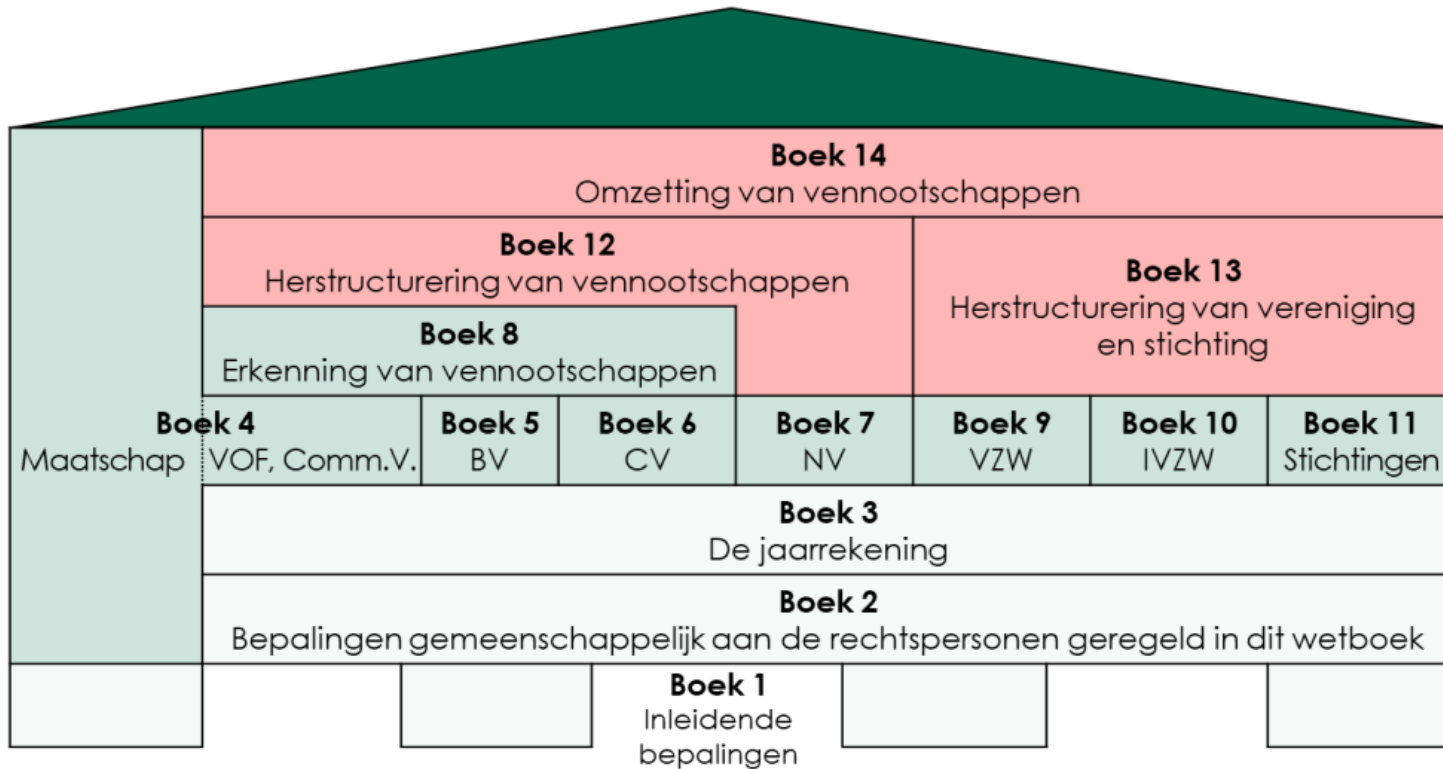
**Boek 14**
Omzetting van vennootschappen

**Boek 12**
Herstructurering van vennootschappen

**Boek 13**
Herstructurering van vereniging en stichting

**Boek 8**
Erkenning van vennootschappen

**Boek 4**
Maatschap VOF, Comm.V.

**Boek 5**
BV

**Boek 6**
CV

**Boek 7**
NV

**Boek 9**
VZW

**Boek 10**
IVZW

**Boek 11**
Stichtingen

**Boek 3**
De jaarrekening

**Boek 2**
Bepalingen gemeenschappelijk aan de rechtspersonen geregeld in dit wetboek

**Boek 1**
Inleidende bepalingen